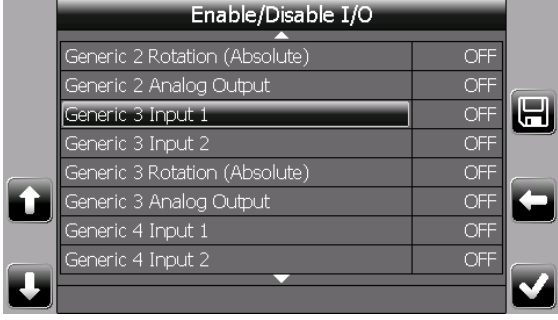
Enable/Disable I/O

| | |
|---|---|
| Generic 2 Rotation (Absolute) | OFF |
| Generic 2 Analog Output | OFF |
| Generic 3 Input 1 | OFF |
| Generic 3 Input 2 | OFF |
| Generic 3 Rotation (Absolute) | OFF |
| Generic 3 Analog Output | OFF |
| Generic 4 Input 1 | OFF |
| Generic 4 Input 2 | OFF |